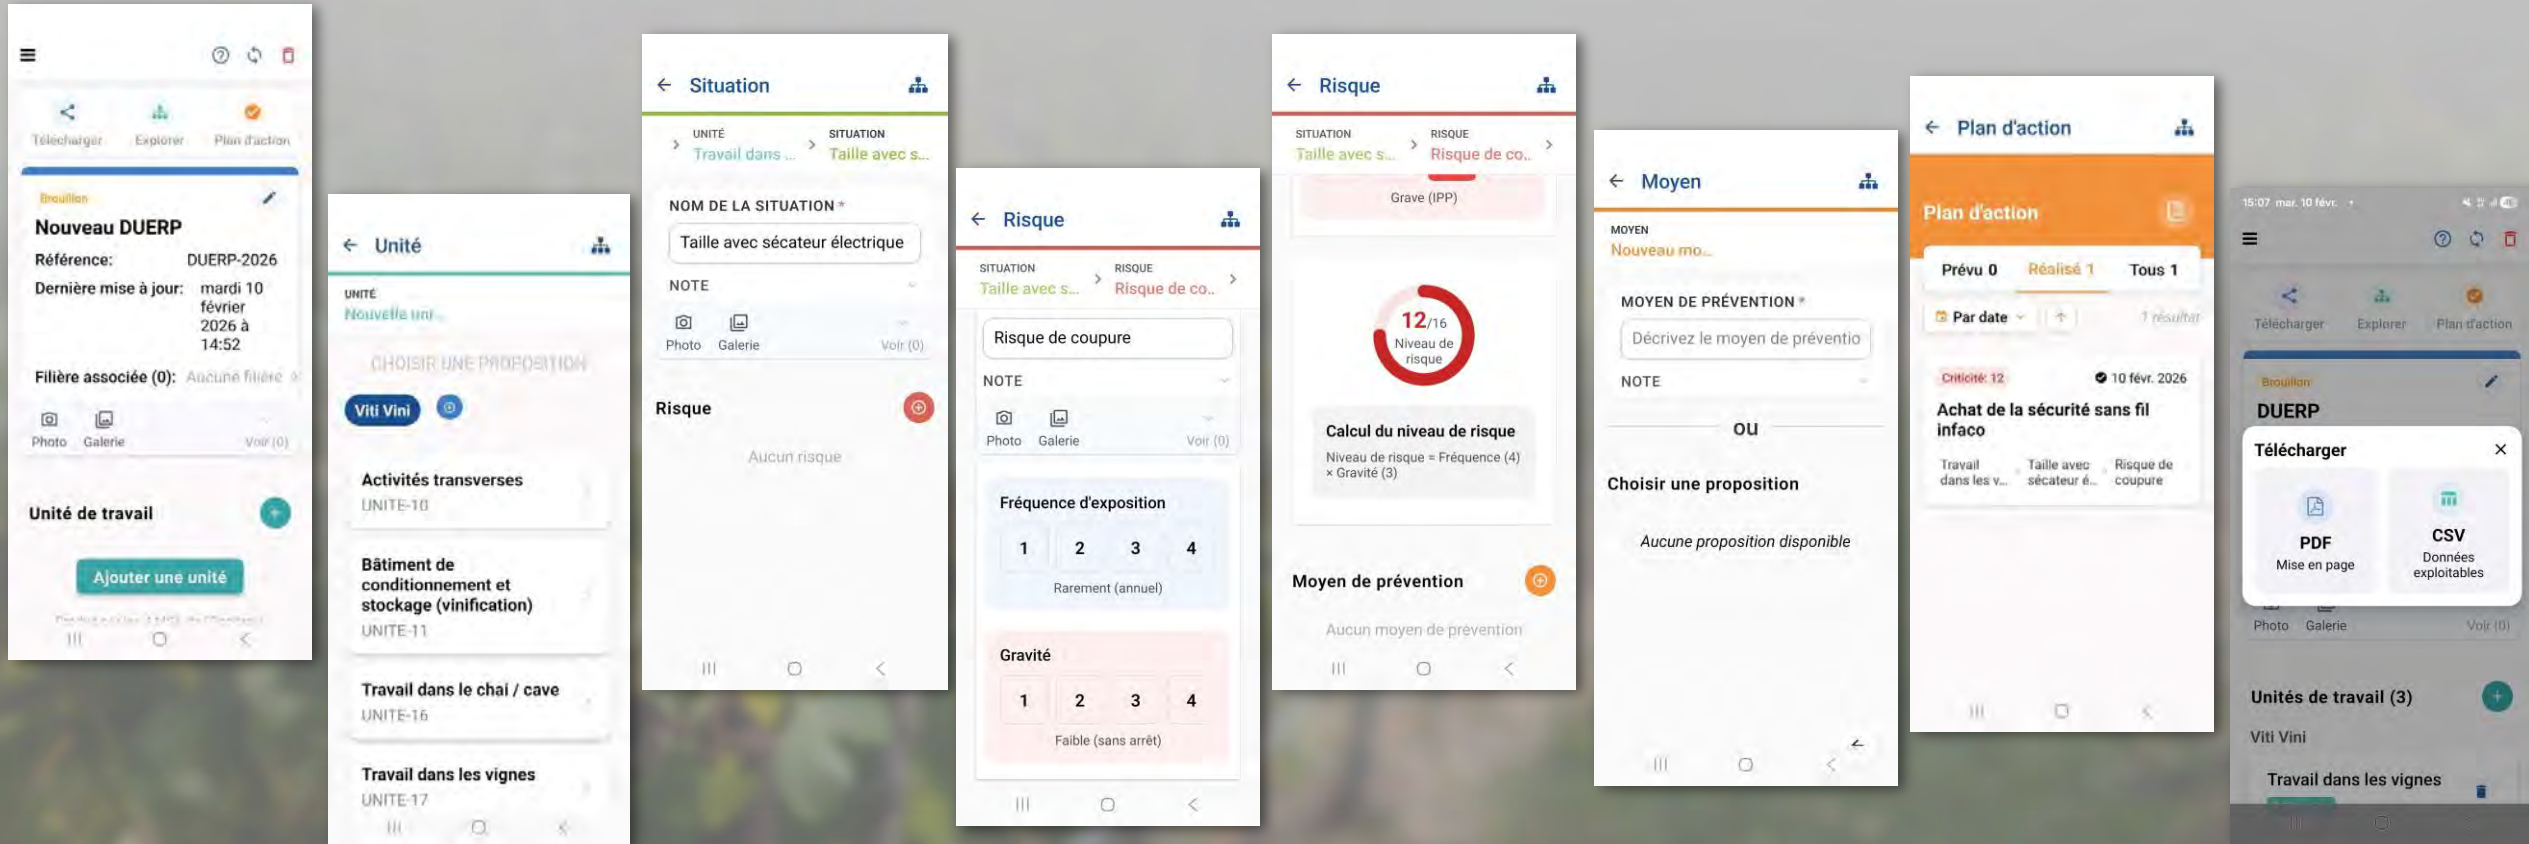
Télécharger Explorer Plan d'action

Brouillon
Nouveau DUERP
Référence: DUERP-2026
Dernière mise à jour: mardi 10 février 2026 à 14:52
Filière associée (0): Aucune filière

Photo Galerie Voir (0)

Unité de travail

Ajouter une unité

Unité

UNITÉ
Nouvelle uni...

CHOISIR UNE PROPOSITION

Viti Vini

Activités transverses
UNITE-10

Bâtiment de conditionnement et stockage (vinification)
UNITE-11

Travail dans le chai / cave
UNITE-16

Travail dans les vignes
UNITE-17

Situation

UNITÉ
Travail dans ...
SITUATION
Taille avec s...

NOM DE LA SITUATION *
Taille avec sécateur électrique
NOTE
Photo Galerie Voir (0)

Risque
Aucun risque

Risque

SITUATION
Taille avec s...
RISQUE
Risque de co...

Risque de coupure
NOTE
Photo Galerie Voir (0)

Fréquence d'exposition
1 2 3 4
Rarement (annuel)

Gravité
1 2 3 4
Faible (sans arrêt)

Risque

SITUATION
Taille avec s...
RISQUE
Risque de co...

Grave (IPP)

12/16
Niveau de risque

Calcul du niveau de risque
Niveau de risque = Fréquence (4) × Gravité (3)

Moyen de prévention
Aucun moyen de prévention

Moyen

MOYEN
Nouveau mo...

MOYEN DE PRÉVENTION *
Décrivez le moyen de préventio
NOTE

OU

Choisir une proposition
Aucune proposition disponible

Plan d'action

Plan d'action
Prévu 0 Réalisé 1 Tous 1
Par date 1 résultat

Criticité: 12 10 févr. 2026
Achat de la sécurité sans fil infaco
Travail dans les v... Taille avec sécateur é... Risque de coupure

15:07 mar. 10 févr.

Télécharger Explorer Plan d'action

Brouillon
DUERP

Télécharger
PDF
Mise en page
CSV
Données exploitables

Photo Galerie Voir (0)

Unités de travail (3)
Viti Vini
Travail dans les vignes